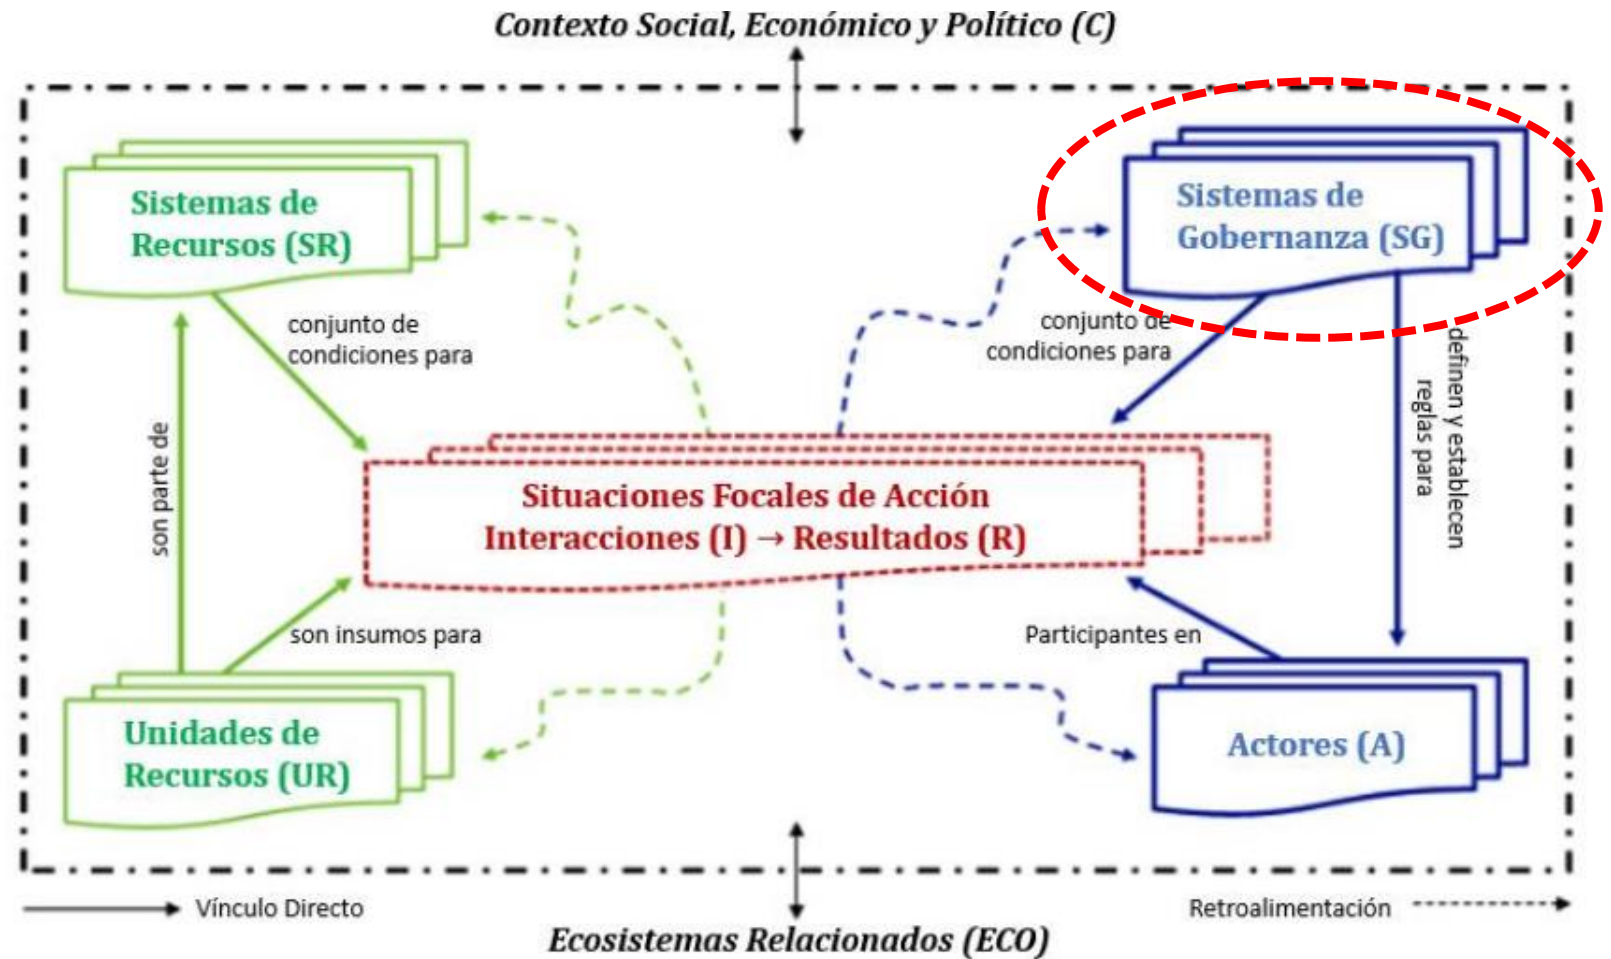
Contexto Social, Económico y Político (C)

Sistemas de Recursos (SR)

conjunto de condiciones para

son parte de

Sistemas de Gobernanza (SG)

conjunto de condiciones para

definen y establecen reglas para

Situaciones Focales de Acción
Interacciones (I) → Resultados (R)

son insumos para

Participantes en

Unidades de Recursos (UR)

Actores (A)

Vínculo Directo

Retroalimentación

Ecosistemas Relacionados (ECO)